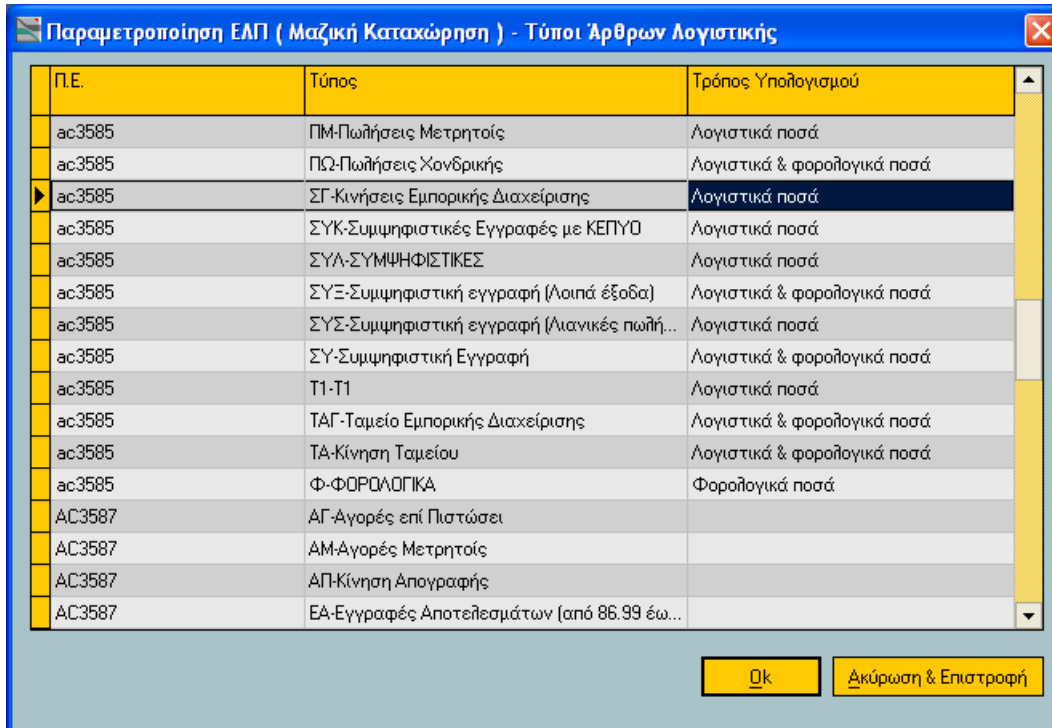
Παραμετροποίηση ΕΛΠ ( Μαζική Καταχώρηση ) - Τύποι Άρθρων Λογιστικής

| Π.Ε. | Τύπος | Τρόπος Υπολογισμού |
|---|---|---|
| ac3585 | ΠΜ-Πωλήσεις Μετρητοίς | Λογιστικά ποσά |
| ac3585 | ΠΩ-Πωλήσεις Χονδρικής | Λογιστικά & φορολογικά ποσά |
| ac3585 | ΣΓ-Κινήσεις Εμπορικής Διαχείρισης | Λογιστικά ποσά |
| ac3585 | ΣΥΚ-Συμψηφιστικές Εγγραφές με ΚΕΠΥΟ | Λογιστικά ποσά |
| ac3585 | ΣΥΛ-ΣΥΜΨΗΦΙΣΤΙΚΕΣ | Λογιστικά ποσά |
| ac3585 | ΣΥΞ-Συμψηφιστική εγγραφή (Λοιπά έξοδα) | Λογιστικά & φορολογικά ποσά |
| ac3585 | ΣΥΣ-Συμψηφιστική εγγραφή (Λιανικές πωλή... | Λογιστικά ποσά |
| ac3585 | ΣΥ-Συμψηφιστική Εγγραφή | Λογιστικά & φορολογικά ποσά |
| ac3585 | Τ1-Τ1 | Λογιστικά ποσά |
| ac3585 | ΤΑΓ-Ταμείο Εμπορικής Διαχείρισης | Λογιστικά & φορολογικά ποσά |
| ac3585 | ΤΑ-Κίνηση Ταμείου | Λογιστικά & φορολογικά ποσά |
| ac3585 | Φ-ΦΟΡΟΛΟΓΙΚΑ | Φορολογικά ποσά |
| AC3587 | ΑΓ-Αγορές επί Πιστώσει | |
| AC3587 | ΑΜ-Αγορές Μετρητοίς | |
| AC3587 | ΑΠ-Κίνηση Απογραφής | |
| AC3587 | ΕΑ-Εγγραφές Αποτελεσμάτων (από 86.99 έω... | |

Ok

Ακύρωση & Επιστροφή